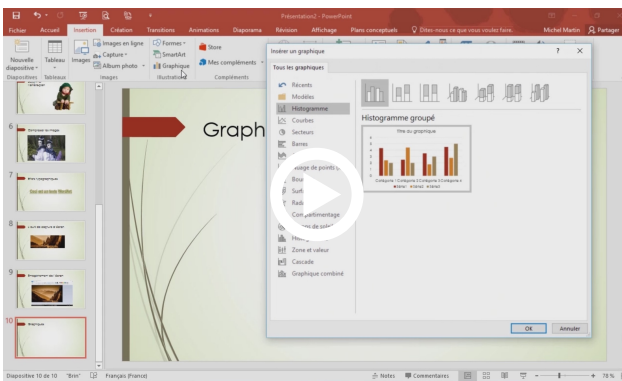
Présentation2 - PowerPoint

Fichier Accueil Insertion Création Transitions Animations Diaporama Révision Affichage Plans conceptuels Dites-nous ce que vous voulez faire. Michel Martin Partager

Nouvelle diapositive Tableau Images Images en ligne Capture Album photo Formes SmartArt Graphique Store Mes compléments

Diapositives Tableaux Images Illustrations Compléments

Insérer un graphique ? ×

Tous les graphiques

Récents
Modèles
Histogramme
Courbes
Secteurs
Barres
Nuage de points
Surface
Radar
Compartimentage
Histo
Zone et valeur
Cascade
Graphique combiné

Histogramme groupé

Titre du graphique

Catégorie 1 Catégorie 2 Catégorie 3 Catégorie 4

Série1 Série2 Série3

OK Annuler

Graph

Diapositive 10 de 10 "Brin" Français (France) Notes Commentaires 78 %